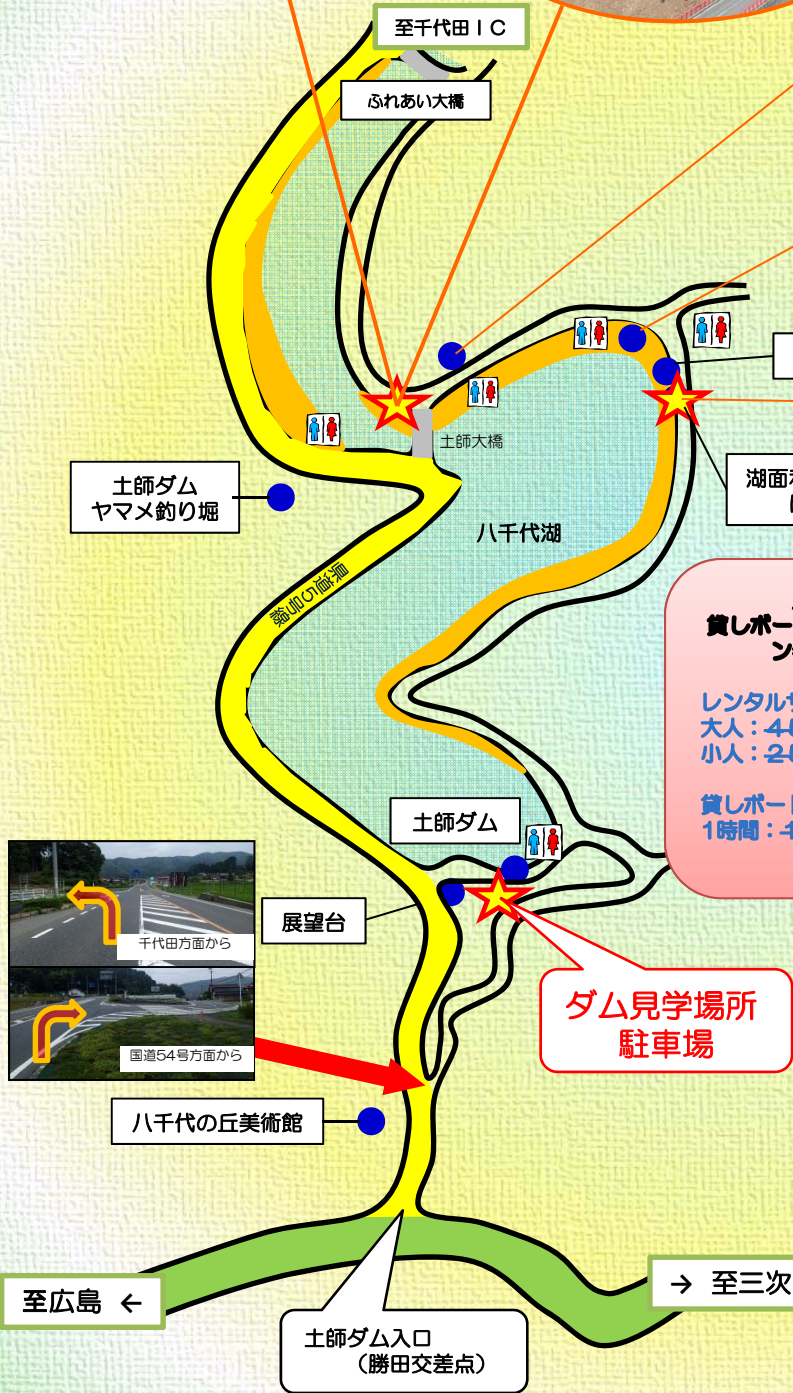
至千代田ＩＣ

ふれあい大橋

土師大橋

湖面

土師ダム
ヤマメ釣り堀

八千代湖

県道5号線

貸しボー
ン

レンタルサ
大人：40
小人：20

貸しボート
1時間：

土師ダム

展望台

千代田方面から

国道54号方面から

ダム見学場所
駐車場

八千代の丘美術館

至広島 ←

→ 至三次

土師ダム入口
（勝田交差点）